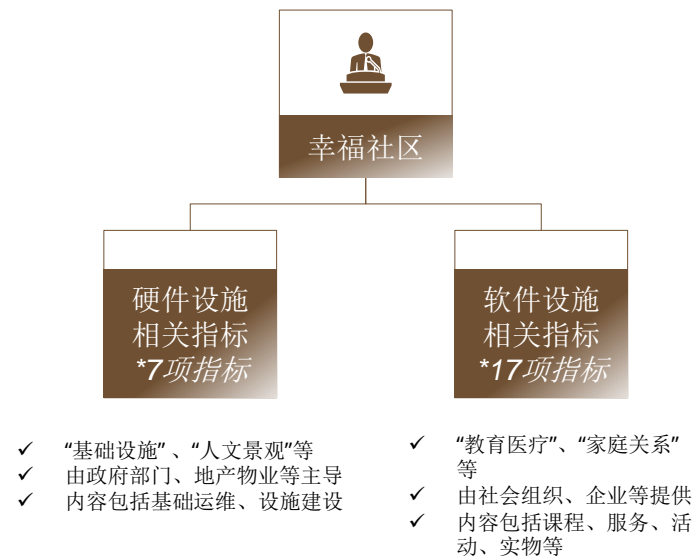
幸福社区

硬件设施
相关指标
*7项指标

软件设施
相关指标
*17项指标

✓ “基础设施”、“人文景观”等
✓ 由政府部门、地产物业等主导
✓ 内容包括基础运维、设施建设

✓ “教育医疗”、“家庭关系”等
✓ 由社会组织、企业等提供
✓ 内容包括课程、服务、活动、实物等